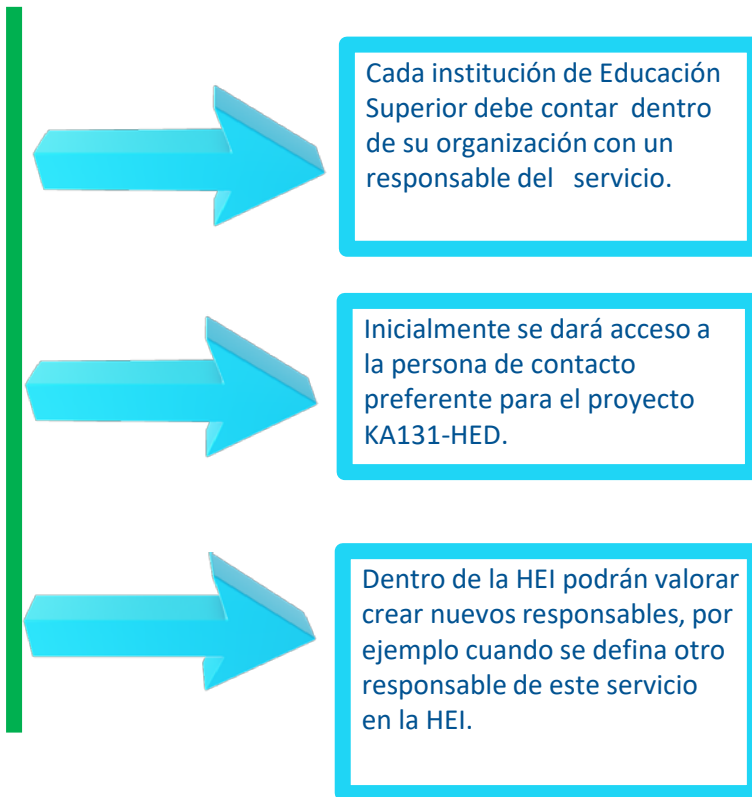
Cada institución de Educación Superior debe contar dentro de su organización con un responsable del servicio.

Inicialmente se dará acceso a la persona de contacto preferente para el proyecto KA131-HED.

Dentro de la HEI podrán valorar crear nuevos responsables, por ejemplo cuando se defina otro responsable de este servicio en la HEI.